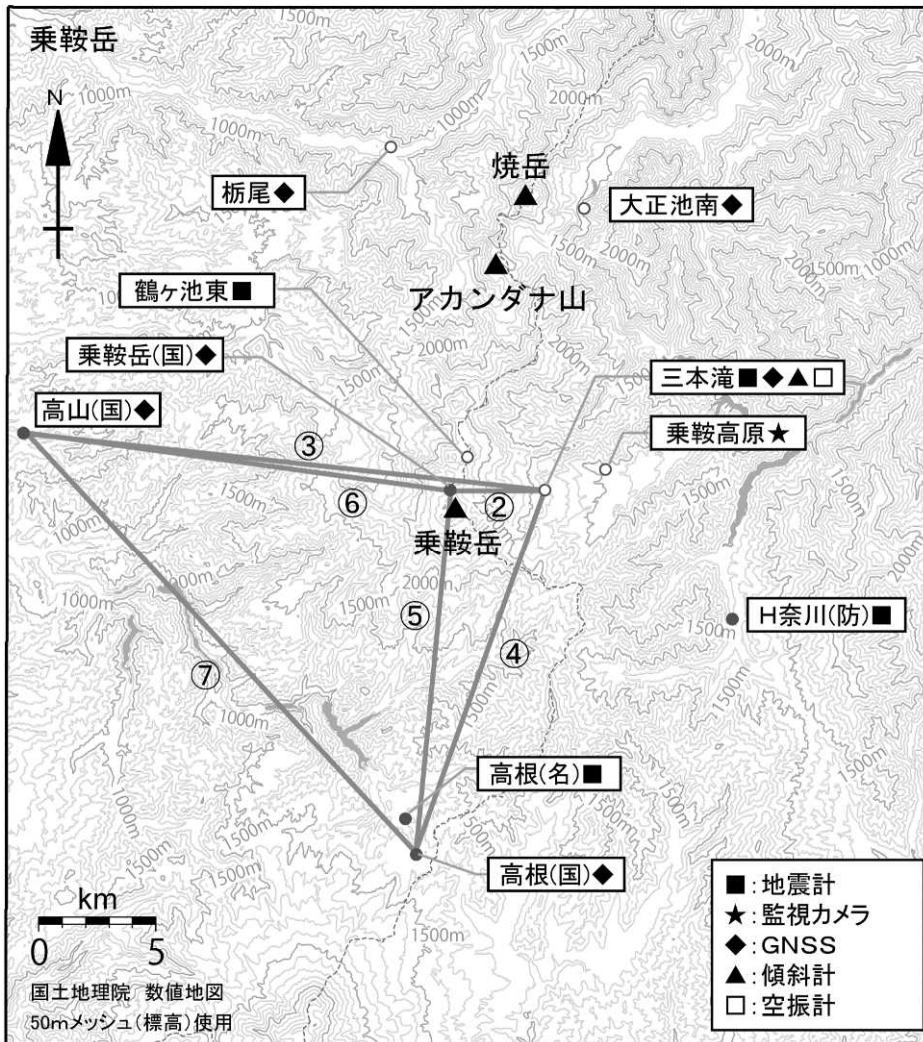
乗鞍岳

N

1500m

1000m

1000m

1000m

1500m

2000m

2000m

栃尾◆

焼岳

大正池南◆

1500m

2000m

2000m

1500m

1000m

アカンダナ山

鶴ヶ池東■

1500m

2000m

乗鞍岳(国)◆

1500m

2000m

三本滝■◆▲□

高山(国)◆

③

乗鞍高原★

1500m

⑥

②

1500m

乗鞍岳

1500m

2000m

1500m

2000m

1000m

⑤

④

H奈川(防)■

1500m

⑦

1000m

1500m

1500m

1000m

高根(名)■

1500m

1500m

1500m

高根(国)◆

km

0 5

1500m

■:地震計
★:監視カメラ
◆:GNSS
▲:傾斜計
□:空振計

国土地理院 数値地図
50mメッシュ(標高)使用